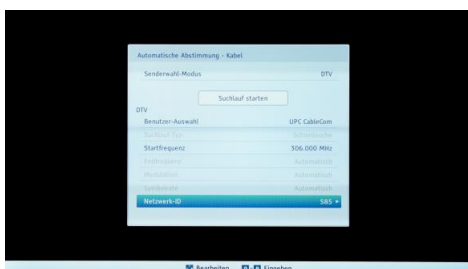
Automatische Abstimmung - Kabel

Senderwahl-Modus DTV

Suchlauf starten

DTV

Benutzer-Auswahl UPC CableCom

Suchlauf-Typ Schnellsuche

Startfrequenz 306.000 MHz

Endfrequenz Automatisch

Modulation Automatisch

Symbolrate Automatisch

Netzwerk-ID 585

Bearbeiten Eingeben